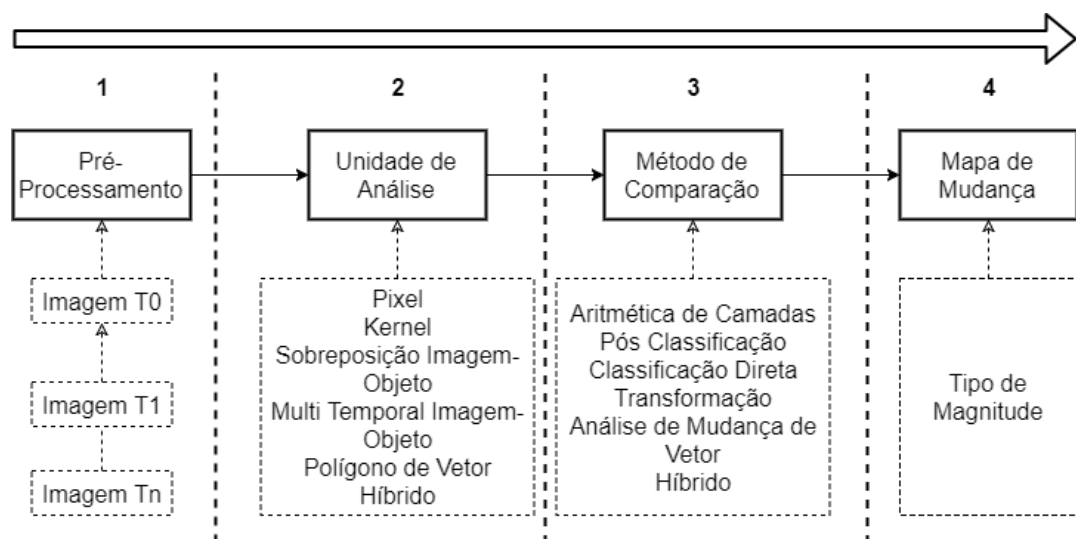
1

Pré-Processamento

Imagem T0

Imagem T1

Imagem Tn

2

Unidade de Análise

Pixel
Kernel
Sobreposição Imagem-Objeto
Multi Temporal Imagem-Objeto
Polígono de Vetor
Híbrido

3

Método de Comparação

Aritmética de Camadas
Pós Classificação
Classificação Direta
Transformação
Análise de Mudança de Vetor
Híbrido

4

Mapa de Mudança

Tipo de Magnitude